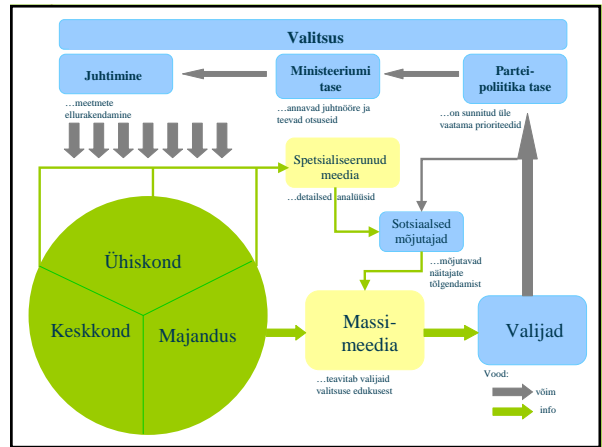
Valitsus

Juhtimine

Ministeeriumi tase

Partei-poliitika tase

…meetmete ellurakendamine

…annavad juhtnööre ja teevad otsuseid

…on sunnitud üle vaatama prioriteedid

Spetsialiseerunud meedia

…detailsed analüüsid

Sotsiaalsed mõjutajad

…mõjutavad näitajate tõlgendamist

Ühiskond

Keskkond

Majandus

Massi-meedia

…teavitab valijaid valitsuse edukusest

Valijad

Vood:

võim

info